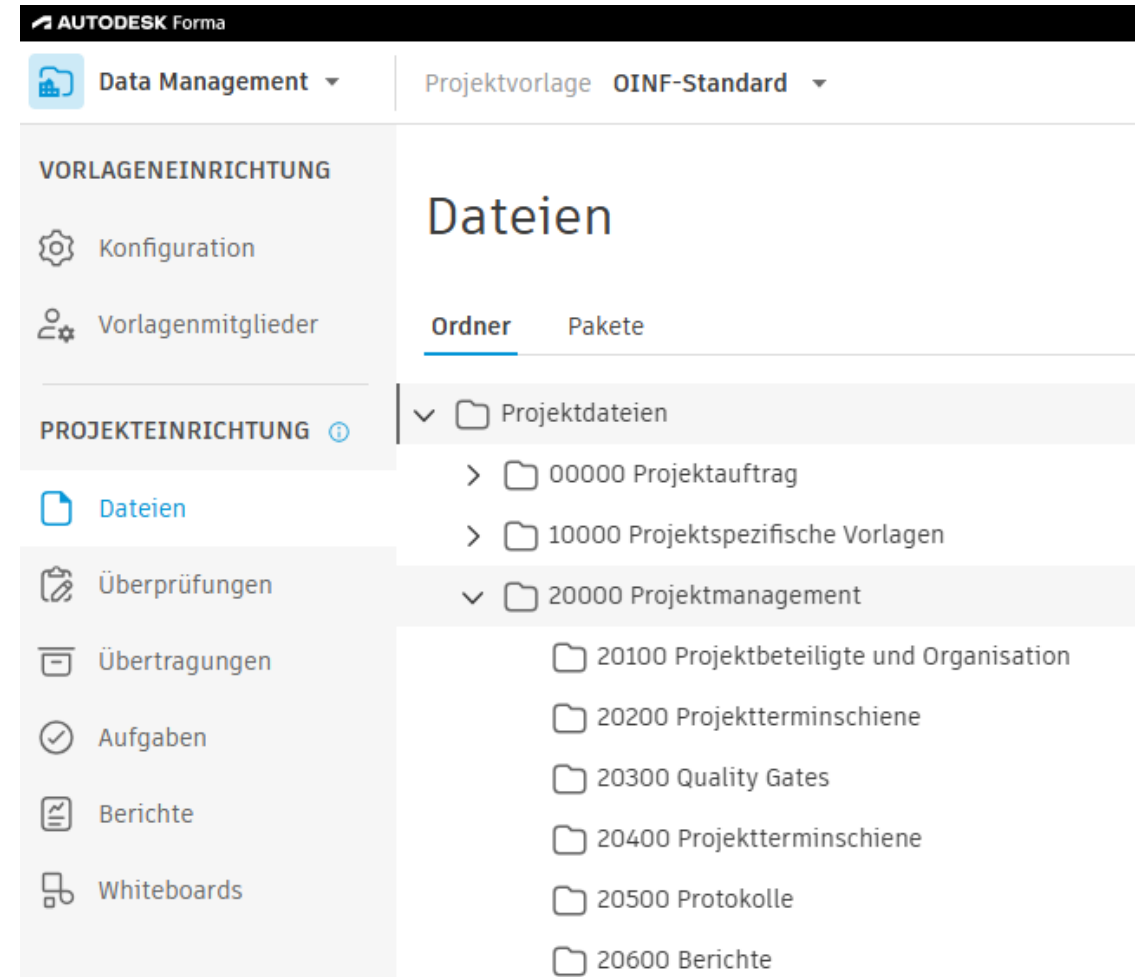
AUTODESK Forma

Data Management

Projektvorlage OINF-Standard

VORLAGENEINRICHTUNG

Konfiguration

Vorlagenmitglieder

PROJEKTEINRICHTUNG

Dateien

Überprüfungen

Übertragungen

Aufgaben

Berichte

Whiteboards

Dateien

Ordner Pakete

Projektdateien

00000 Projektauftrag

10000 Projektspezifische Vorlagen

20000 Projektmanagement

20100 Projektbeteiligte und Organisation

20200 Projektterminschiene

20300 Quality Gates

20400 Projektterminschiene

20500 Protokolle

20600 Berichte